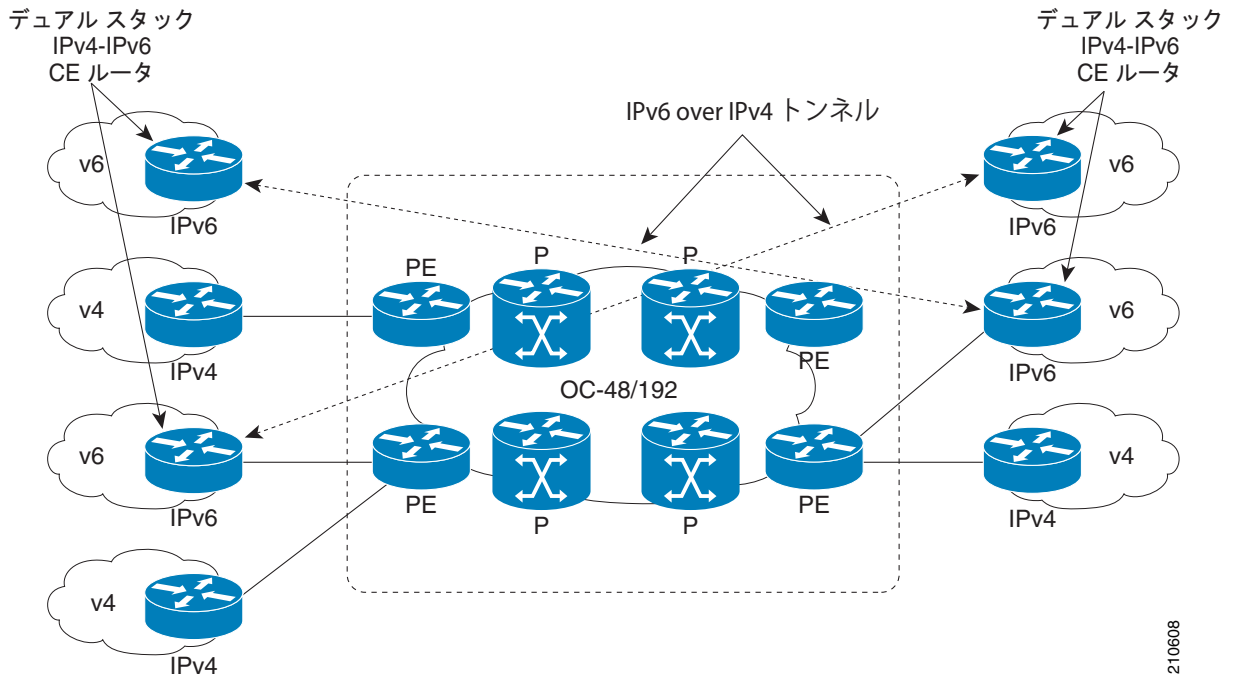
デュアル スタック
IPv4-IPv6
CE ルータ

デュアル スタック
IPv4-IPv6
CE ルータ

IPv6 over IPv4 トンネル

v6
IPv6

v6
IPv6

P
P
PE

v4
IPv4

v6
IPv6

PE

OC-48/192

v6
IPv6

PE
P
P
PE

v4
IPv4

v4
IPv4

210608